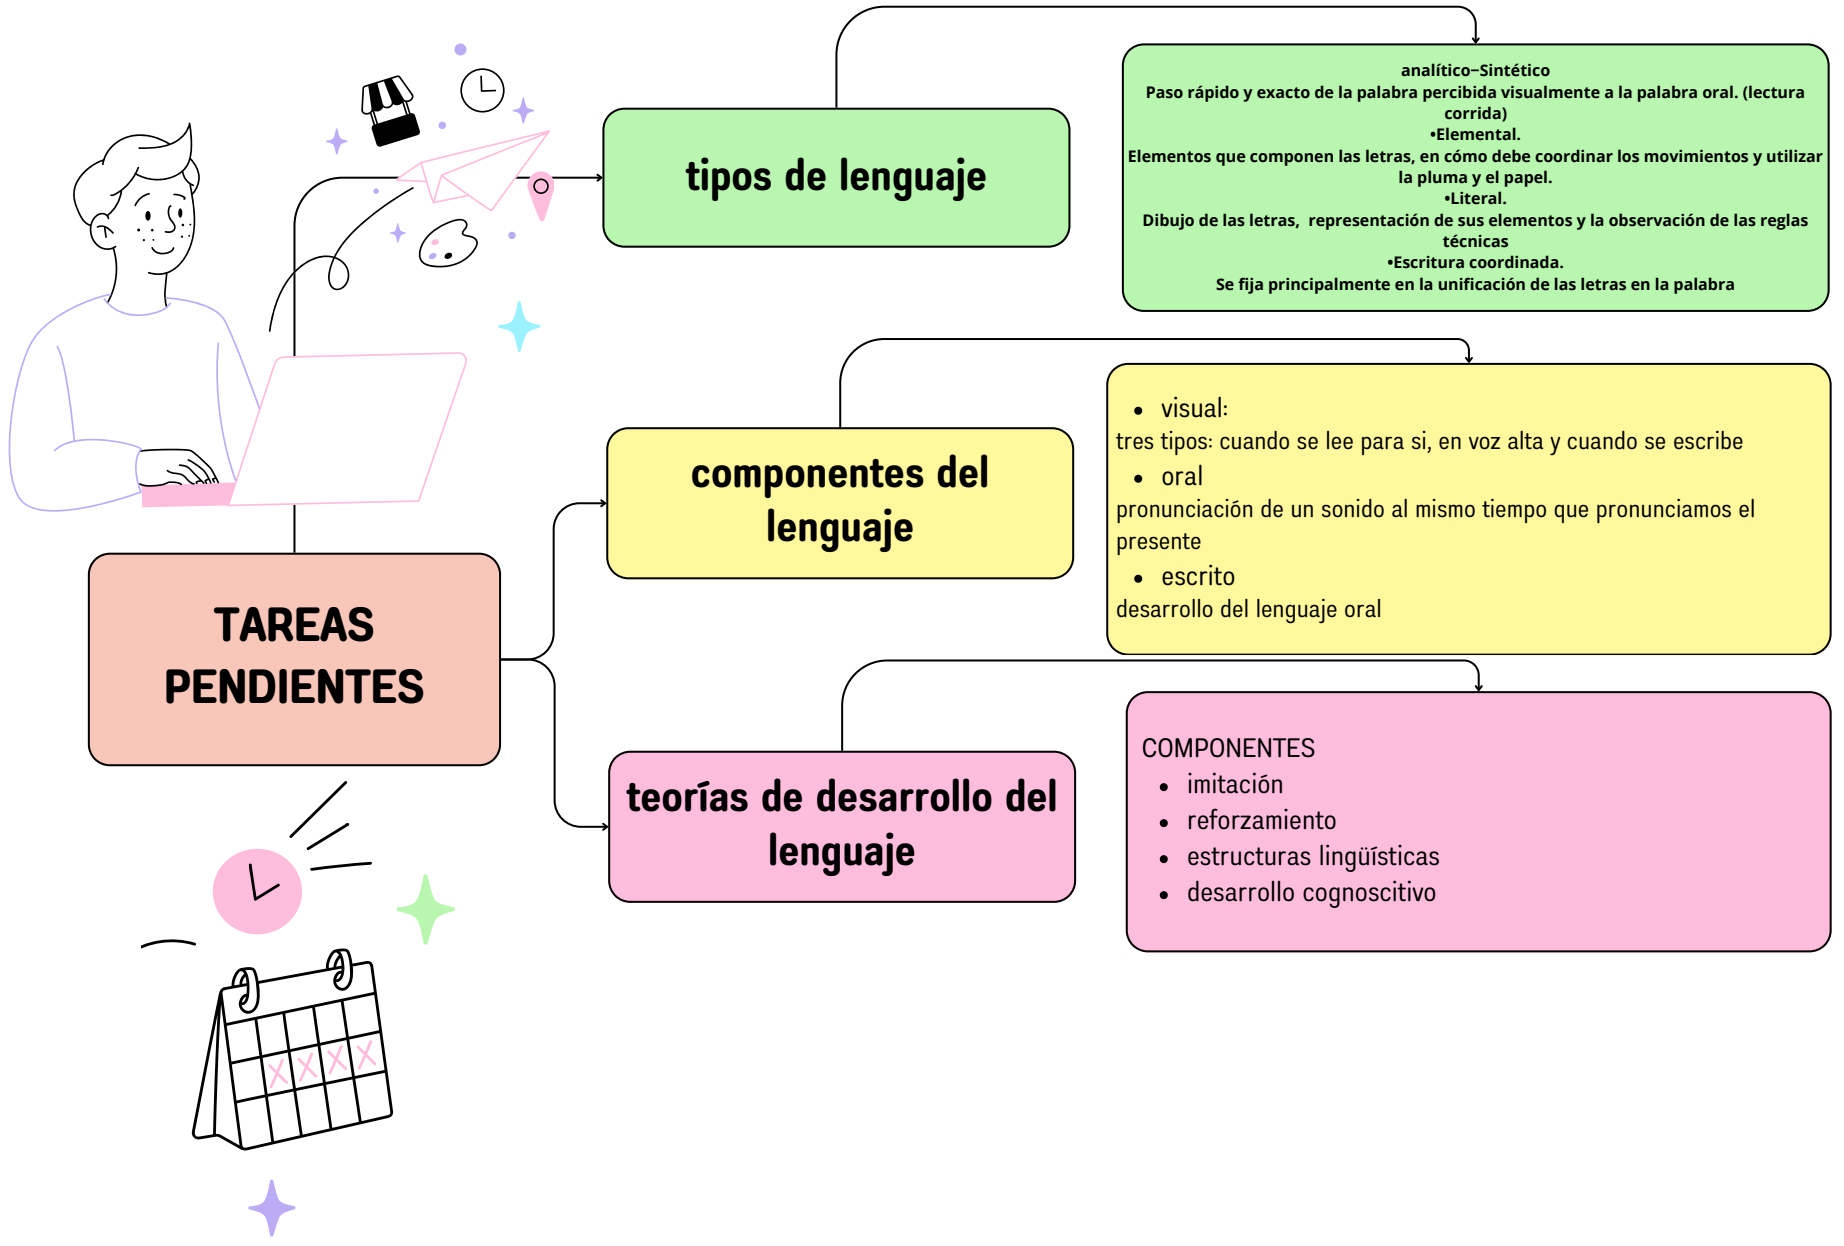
TAREAS PENDIENTES

tipos de lenguaje

analítico–Sintético
Paso rápido y exacto de la palabra percibida visualmente a la palabra oral. (lectura corrida)
•Elemental.
Elementos que componen las letras, en cómo debe coordinar los movimientos y utilizar la pluma y el papel.
•Literal.
Dibujo de las letras, representación de sus elementos y la observación de las reglas técnicas
•Escritura coordinada.
Se fija principalmente en la unificación de las letras en la palabra

componentes del lenguaje

- visual:
tres tipos: cuando se lee para si, en voz alta y cuando se escribe
- oral
pronunciación de un sonido al mismo tiempo que pronunciamos el presente
- escrito
desarrollo del lenguaje oral

teorías de desarrollo del lenguaje

COMPONENTES
- imitación
- reforzamiento
- estructuras lingüísticas
- desarrollo cognoscitivo